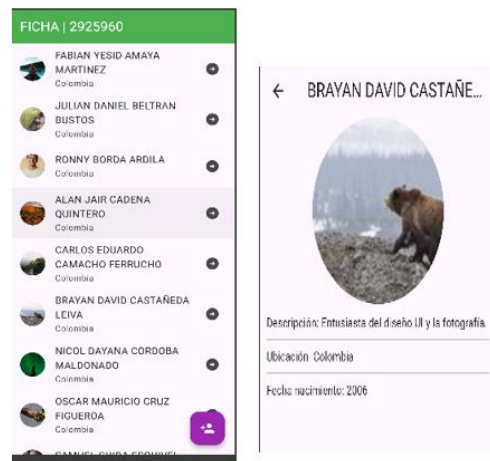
FICHA | 2925960

FABIAN YESID AMAYA MARTINEZ
Colombia

JULIAN DANIEL BELTRAN BUSTOS
Colombia

RONNY BORDA ARDILA
Colombia

ALAN JAIR CADENA QUINTERO
Colombia

CARLOS EDUARDO CAMACHO FERRUCHO
Colombia

BRAYAN DAVID CASTAÑEDA LEIVA
Colombia

NICOL DAYANA CORDOBA MALDONADO
Colombia

OSCAR MAURICIO CRUZ FIGUEROA
Colombia

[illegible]

← BRAYAN DAVID CASTAÑE...

Descripción: Entusiasta del diseño UI y la fotografía.

Ubicación: Colombia

Fecha nacimiento: 2006